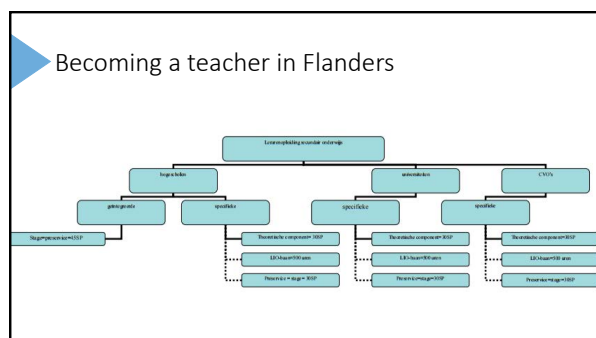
Becoming a teacher in Flanders

Lerarenopleiding secundair onderwijs

hogescholen

universiteiten

CVO's

geïntegreerde

specifieke

specifieke

specifieke

Stage=preservice=45SP

Theoretische component=30SP

LIO-baan=500 uren

Preservice = stage= 30SP

Theoretische component=30SP

LIO-baan=500 uren

Preservice=stage=30SP

Theoretische component=30SP

LIO-baan=500 uren

Preservice=stage=30SP